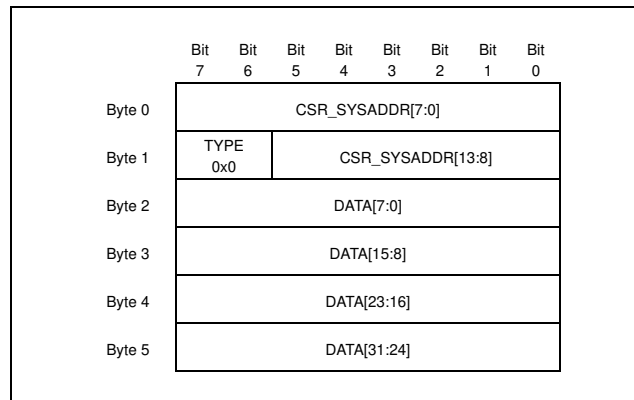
| | Bit 7 | Bit 6 | Bit 5 | Bit 4 | Bit 3 | Bit 2 | Bit 1 | Bit 0 |
|---|---|---|---|---|---|---|---|---|
| Byte 0 | CSR_SYSADDR[7:0] | | | | | | | |
| Byte 1 | TYPE 0x0 | | CSR_SYSADDR[13:8] | | | | | |
| Byte 2 | DATA[7:0] | | | | | | | |
| Byte 3 | DATA[15:8] | | | | | | | |
| Byte 4 | DATA[23:16] | | | | | | | |
| Byte 5 | DATA[31:24] | | | | | | | |